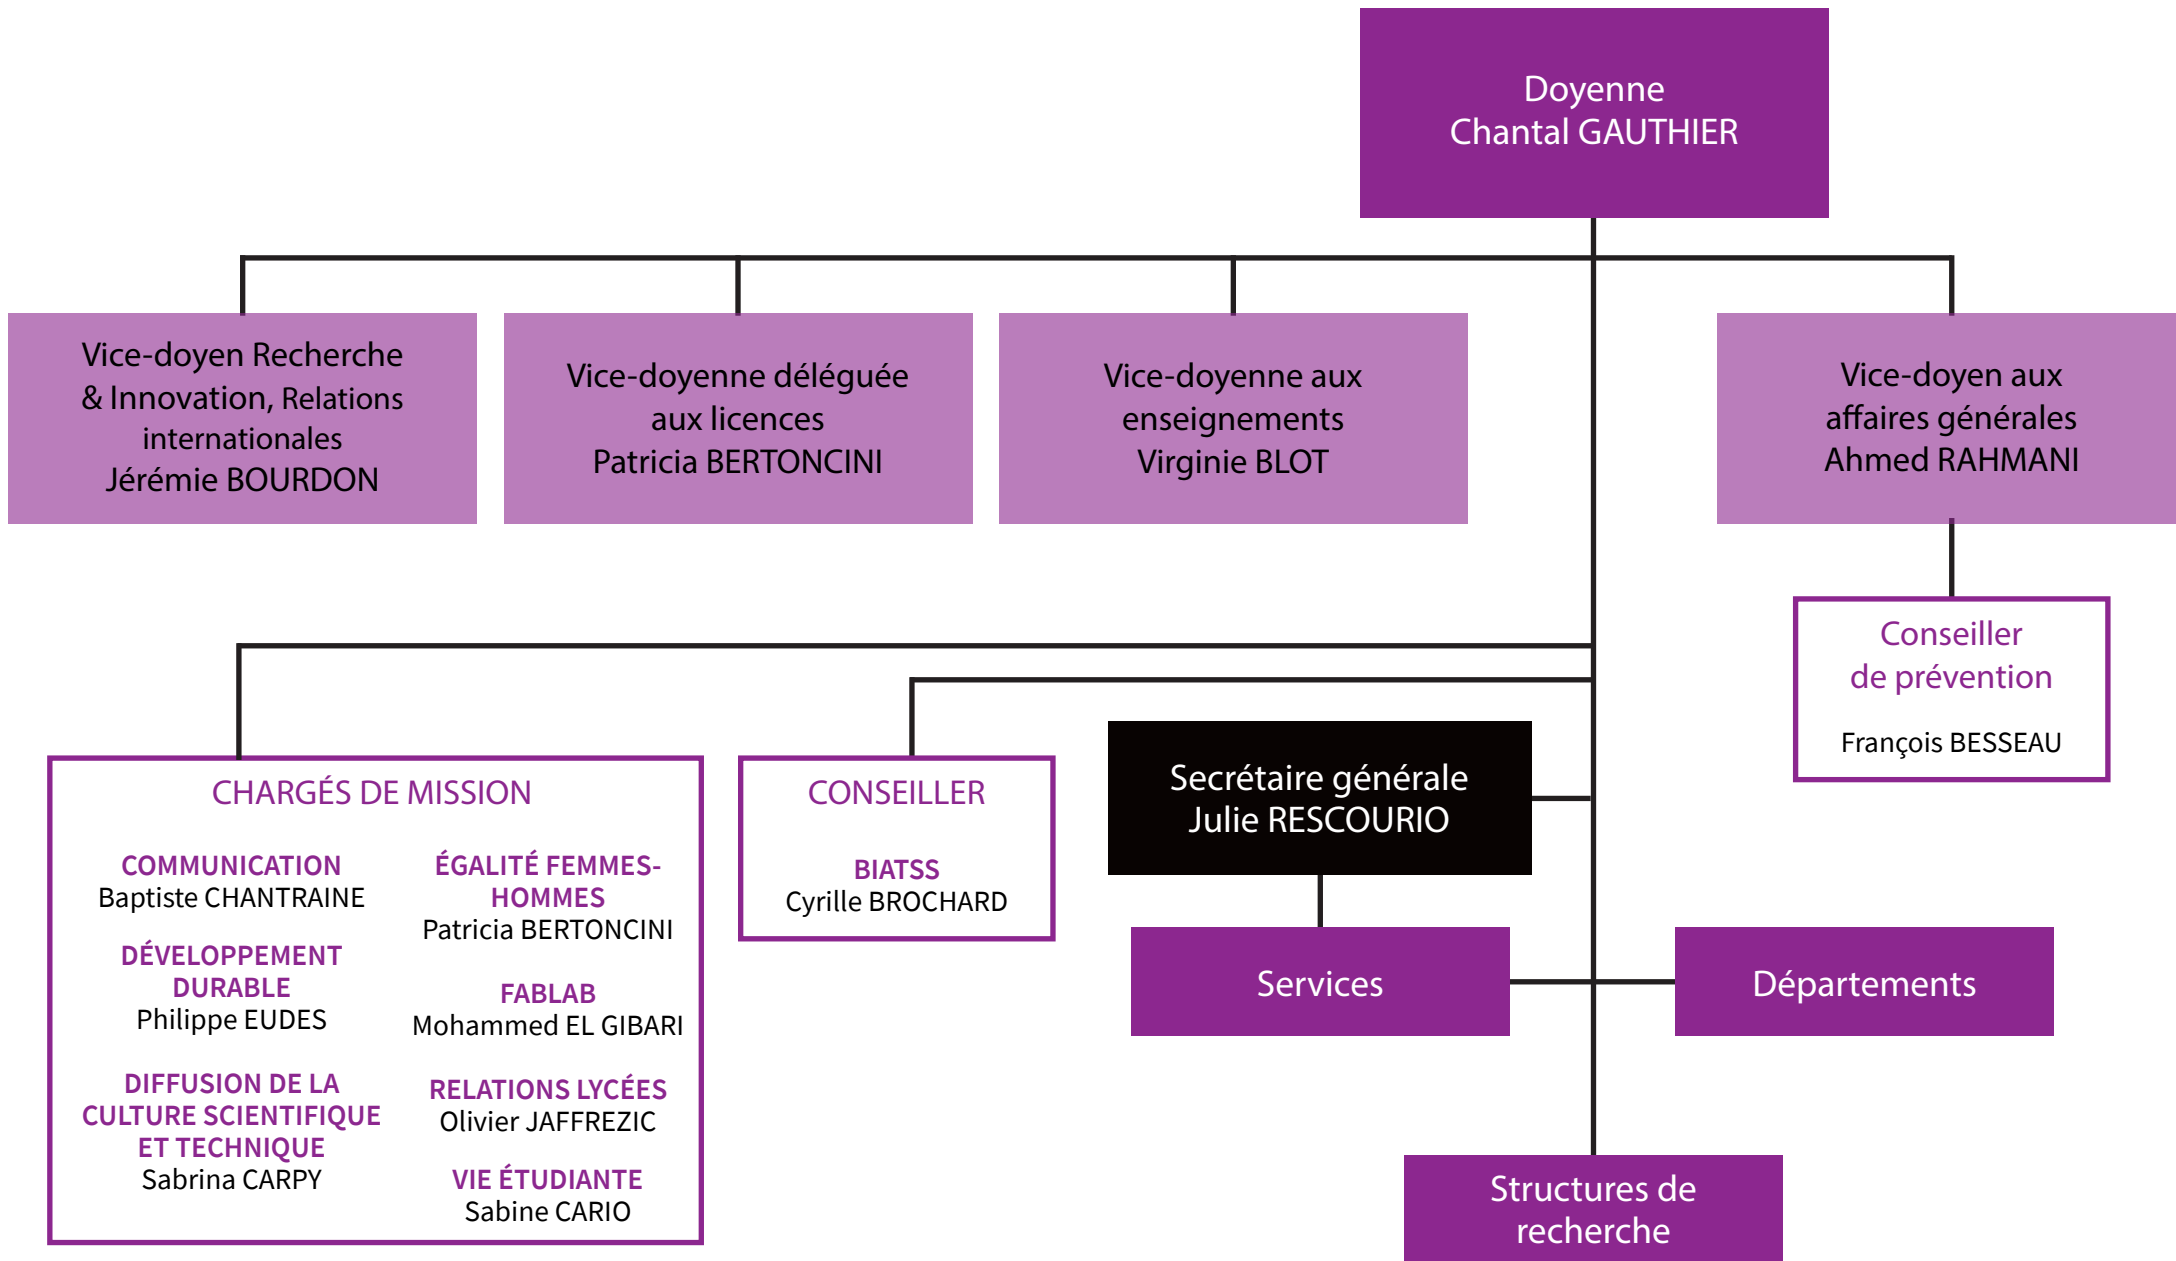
Doyenne
Chantal GAUTHIER

Vice-doyen Recherche & Innovation, Relations internationales
Jérémie BOURDON

Vice-doyenne déléguée aux licences
Patricia BERTONCINI

Vice-doyenne aux enseignements
Virginie BLOT

Vice-doyen aux affaires générales
Ahmed RAHMANI

Conseiller de prévention
François BESSEAU

CHARGÉS DE MISSION

COMMUNICATION
Baptiste CHANTRAINE

DÉVELOPPEMENT DURABLE
Philippe EUDES

DIFFUSION DE LA CULTURE SCIENTIFIQUE ET TECHNIQUE
Sabrina CARPY

ÉGALITÉ FEMMES-HOMMES
Patricia BERTONCINI

FABLAB
Mohammed EL GIBARI

RELATIONS LYCÉES
Olivier JAFFREZIC

VIE ÉTUDIANTE
Sabine CARIO

CONSEILLER

BIATSS
Cyrille BROCHARD

Secrétaire générale
Julie RESCOURIO

Services

Départements

Structures de recherche